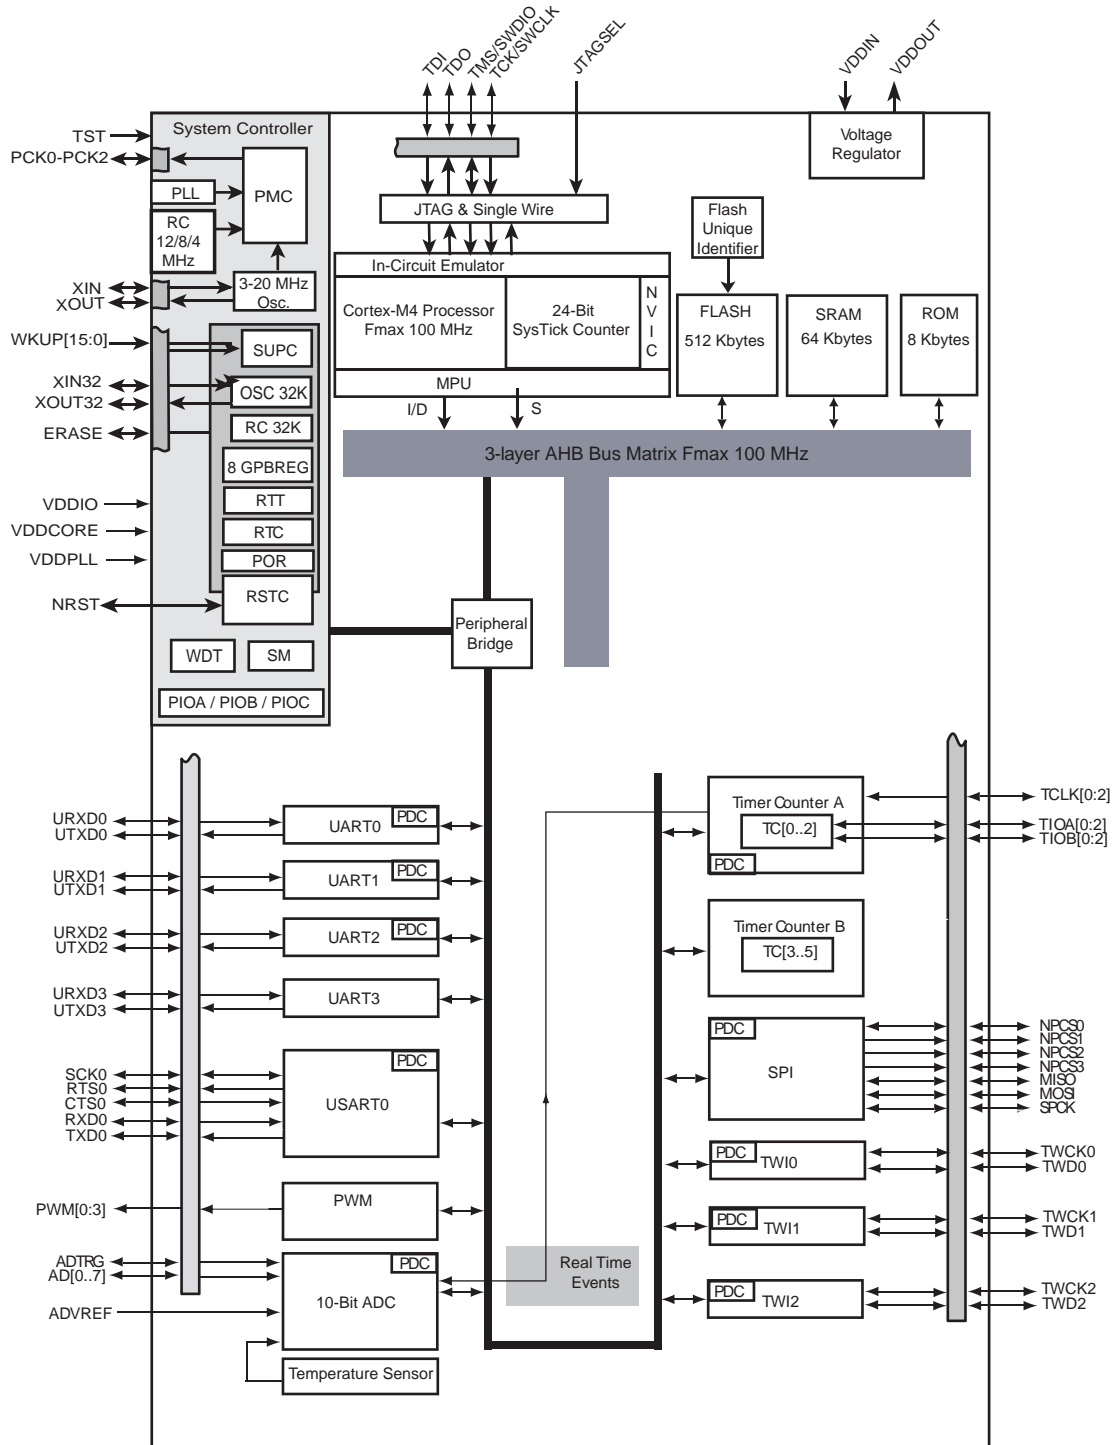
TDI
TDO
TMS/SWDIO
TCK/SWCLK
JTAGSEL
VDDIN
VDDOUT

System Controller
TST
PCK0-PCK2
PLL
PMC
RC 12/8/4 MHz
XIN
XOUT
3-20 MHz Osc.
WKUP[15:0]
SUPC
XIN32
XOUT32
OSC 32K
ERASE
RC 32K
8 GPBREG
VDDIO
RTT
VDDCORE
RTC
VDDPLL
POR
NRST
RSTC
WDT
SM
PIOA / PIOB / PIOC

JTAG & Single Wire
In-Circuit Emulator
Cortex-M4 Processor Fmax 100 MHz
24-Bit SysTick Counter
N V I C
MPU
I/D
S

Voltage Regulator
Flash Unique Identifier
FLASH 512 Kbytes
SRAM 64 Kbytes
ROM 8 Kbytes

3-layer AHB Bus Matrix Fmax 100 MHz

Peripheral Bridge

URXD0
UTXD0
PDC
UART0
URXD1
UTXD1
PDC
UART1
URXD2
UTXD2
PDC
UART2
URXD3
UTXD3
UART3
SCK0
RTS0
CTS0
RXD0
TXD0
PDC
USART0
PWM[0:3]
PWM
ADTRG
AD[0..7]
ADVREF
PDC
10-Bit ADC
Temperature Sensor
Real Time Events

Timer Counter A
TC[0..2]
PDC
TCLK[0:2]
TIOA[0:2]
TIOB[0:2]
Timer Counter B
TC[3..5]
PDC
SPI
NPCS0
NPCS1
NPCS2
NPCS3
MISO
MOSI
SPCK
PDC
TWI0
TWCK0
TWD0
PDC
TWI1
TWCK1
TWD1
PDC
TWI2
TWCK2
TWD2